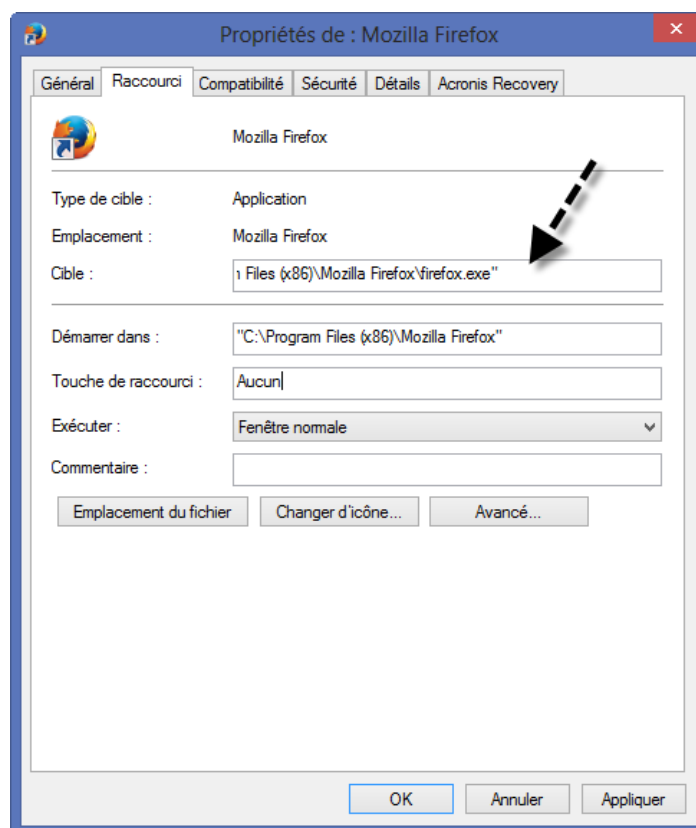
Propriétés de : Mozilla Firefox

Général | Raccourci | Compatibilité | Sécurité | Détails | Acronis Recovery

Mozilla Firefox

Type de cible : Application

Emplacement : Mozilla Firefox

Cible : ı Files (x86)\Mozilla Firefox\firefox.exe"

Démarrer dans : "C:\Program Files (x86)\Mozilla Firefox"

Touche de raccourci : Aucun

Exécuter : Fenêtre normale

Commentaire :

Emplacement du fichier | Changer d'icône... | Avancé...

OK | Annuler | Appliquer